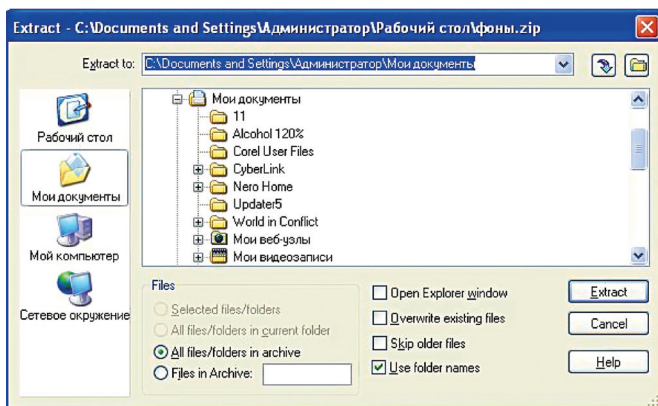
Extract - C:\Documents and Settings\Администратор\Рабочий стол\фоны.zip

Extract to: C:\Documents and Settings\Администратор\Мои документы

Рабочий стол
Мои документы
Мой компьютер
Сетевое окружение

Мои документы
11
Alcohol 120%
Corel User Files
CyberLink
Nero Home
Updater5
World in Conflict
Мои веб-узлы
Мои видеозаписи

Files
Selected files/folders
All files/folders in current folder
All files/folders in archive
Files in Archive:

Open Explorer window
Overwrite existing files
Skip older files
Use folder names

Extract
Cancel
Help